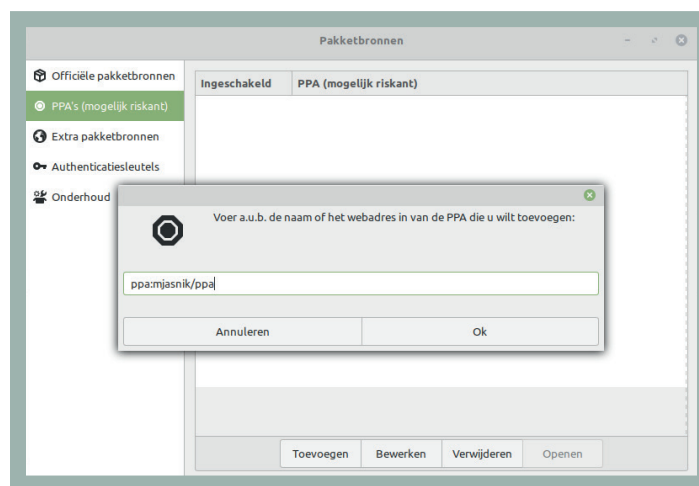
Pakketbronnen

Officiële pakketbronnen
PPA's (mogelijk riskant)
Extra pakketbronnen
Authenticatiesleutels
Onderhoud

| Ingeschakeld | PPA (mogelijk riskant) |
|---|---|

Voer a.u.b. de naam of het webadres in van de PPA die u wilt toevoegen:

ppa:mjasnik/ppa

Annuleren
Ok

Toevoegen
Bewerken
Verwijderen
Openen